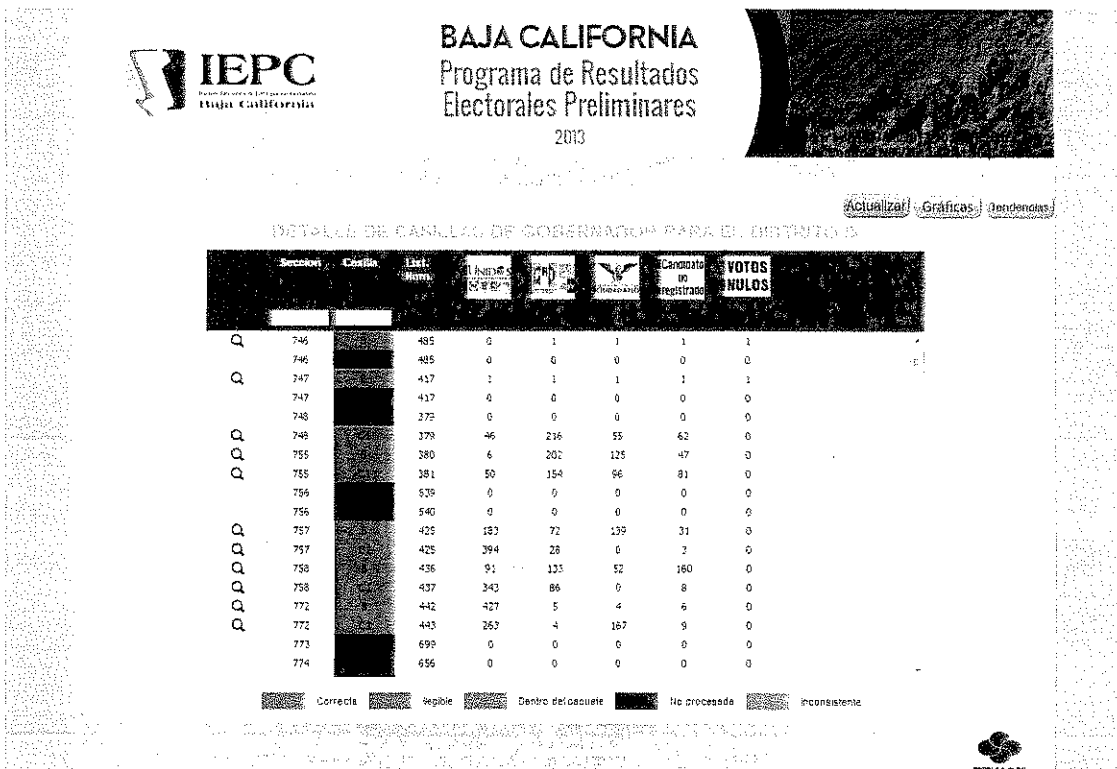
IEPC
Baja California

BAJA CALIFORNIA
Programa de Resultados Electorales Preliminares
2013

Actualizar Gráficas Tendencias

DETALLE DE CASILLAS DE GOBERNADOR PARA EL DISTRITO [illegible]

| | Seccion | Casilla | List. Nom. | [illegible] | PRD | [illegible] | Candidato no registrado | VOTOS NULOS |
|---|---|---|---|---|---|---|---|---|
| Q | 746 | | 485 | 0 | 1 | 1 | 1 | 1 |
| | 746 | | 485 | 0 | 0 | 0 | 0 | 0 |
| Q | 747 | | 417 | 1 | 1 | 1 | 1 | 1 |
| | 747 | | 417 | 0 | 0 | 0 | 0 | 0 |
| | 748 | | 379 | 0 | 0 | 0 | 0 | 0 |
| Q | 748 | | 379 | 46 | 216 | 55 | 62 | 0 |
| Q | 755 | | 380 | 6 | 202 | 125 | 47 | 0 |
| Q | 755 | | 381 | 50 | 154 | 96 | 81 | 0 |
| | 756 | | 539 | 0 | 0 | 0 | 0 | 0 |
| | 756 | | 540 | 0 | 0 | 0 | 0 | 0 |
| Q | 757 | | 425 | 183 | 72 | 139 | 31 | 0 |
| Q | 757 | | 425 | 394 | 28 | 0 | 2 | 0 |
| Q | 758 | | 436 | 91 | 133 | 52 | 160 | 0 |
| Q | 758 | | 437 | 343 | 86 | 0 | 8 | 0 |
| Q | 772 | | 442 | 427 | 5 | 4 | 6 | 0 |
| Q | 772 | | 443 | 263 | 4 | 167 | 9 | 0 |
| | 773 | | 699 | 0 | 0 | 0 | 0 | 0 |
| | 774 | | 656 | 0 | 0 | 0 | 0 | 0 |

Correcta Ilegible Dentro del paquete No procesada Inconsistente

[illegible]